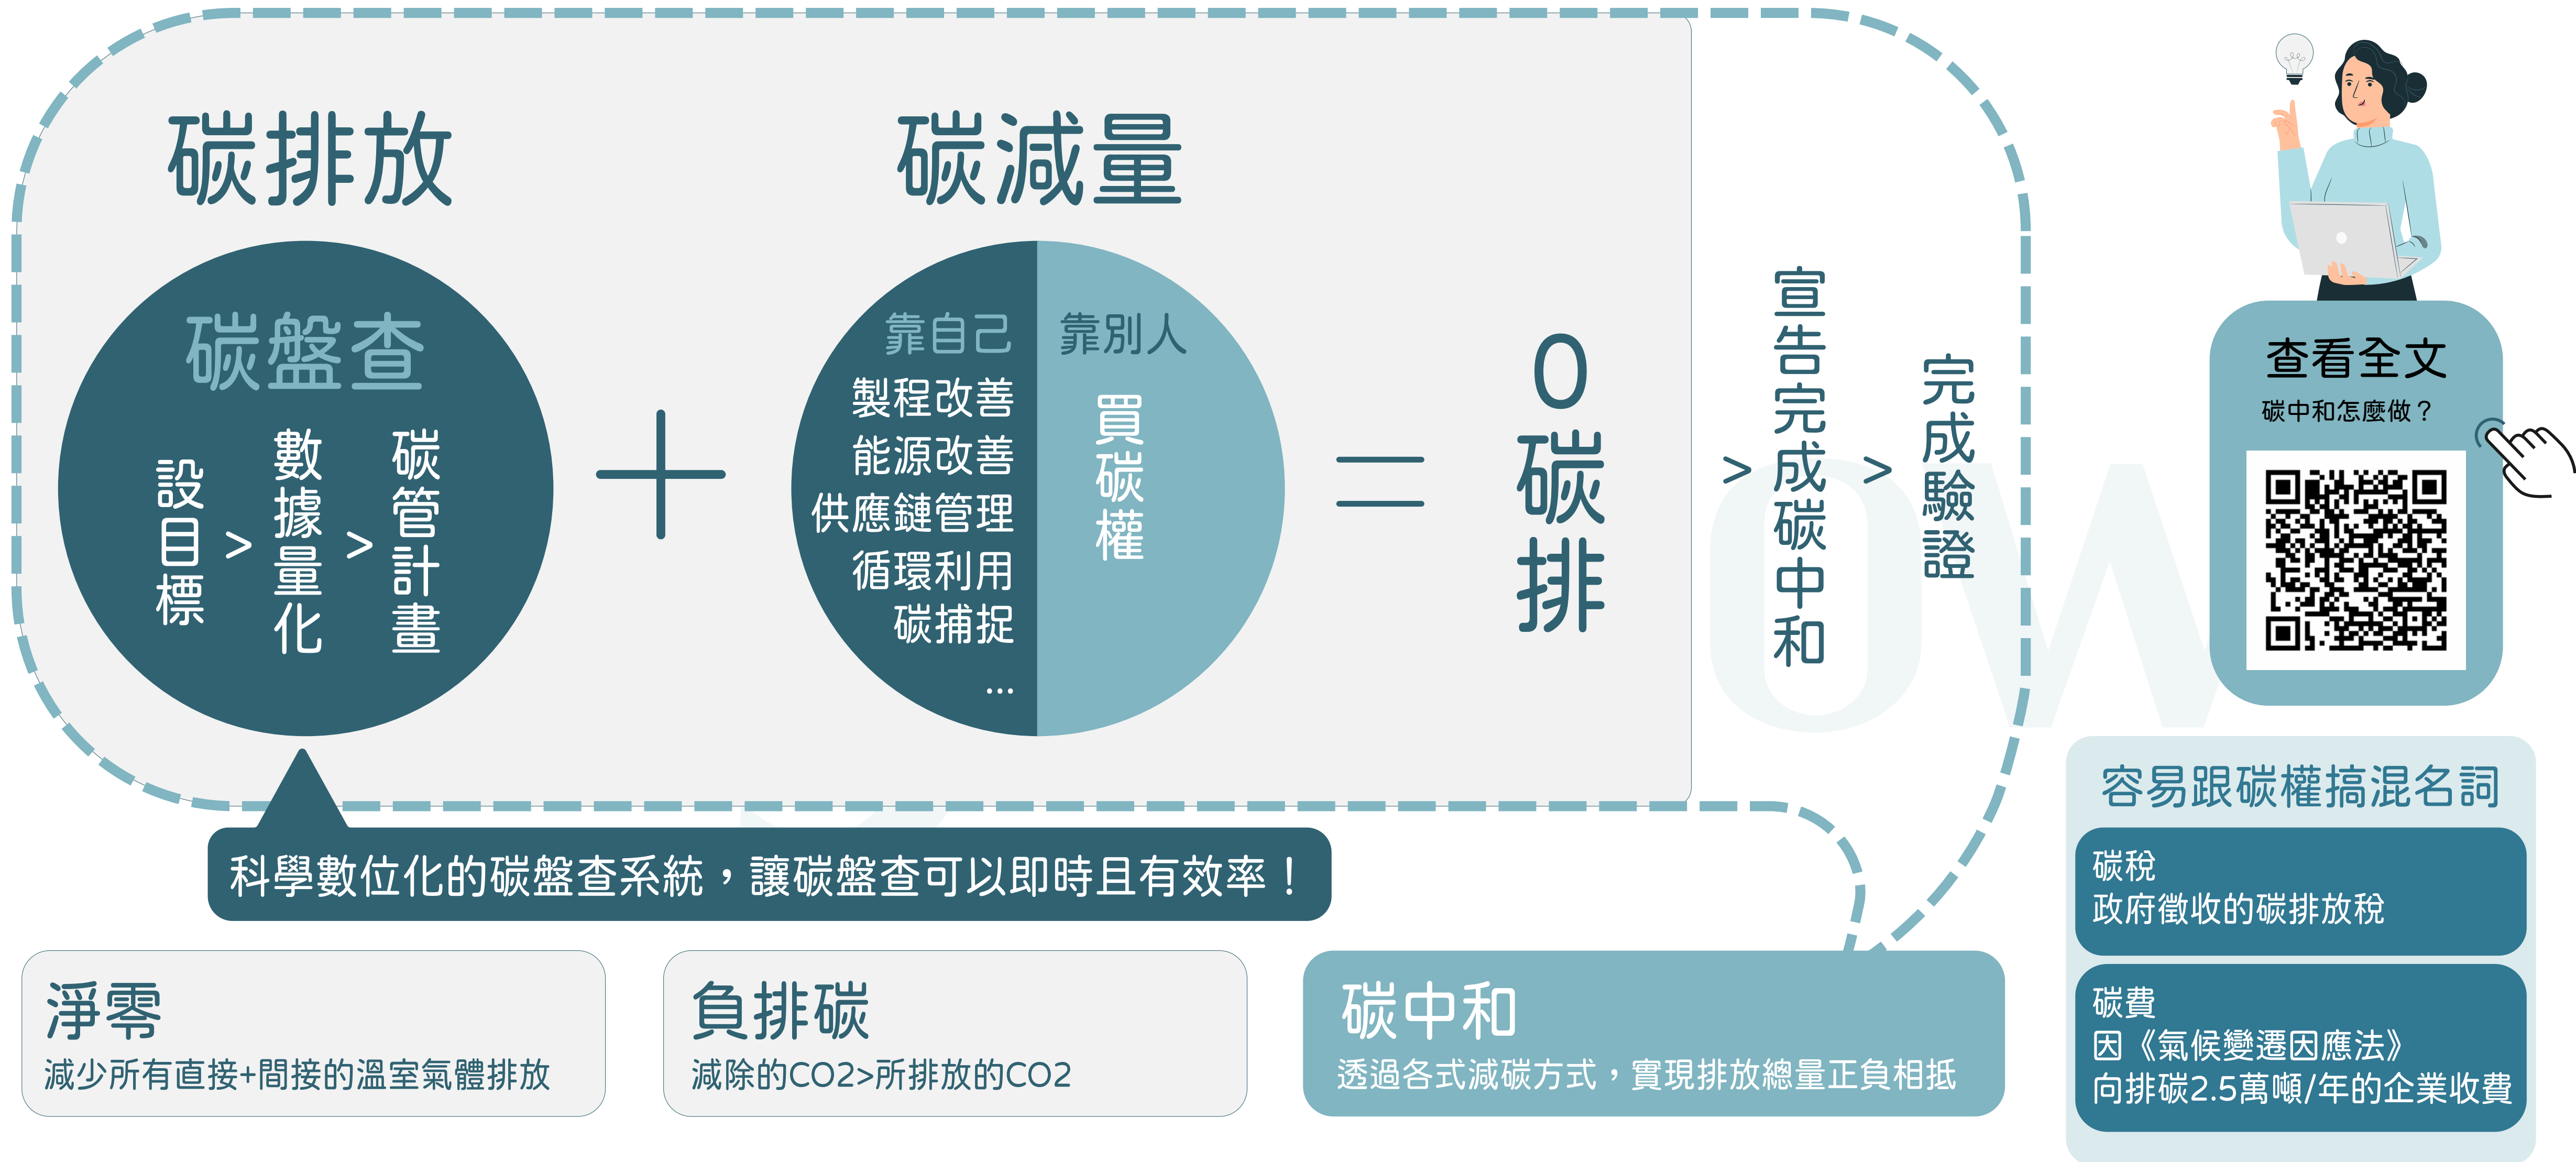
碳排放

碳盤查

設目標 > 數據量化 > 碳管計畫

+

碳減量

靠自己

製程改善
能源改善
供應鏈管理
循環利用
碳捕捉
...

靠別人

買碳權

=

0碳排

> 宣告完成碳中和 > 完成驗證

科學數位化的碳盤查系統，讓碳盤查可以即時且有效率！

淨零
減少所有直接+間接的溫室氣體排放

負排碳
減除的CO2>所排放的CO2

碳中和
透過各式減碳方式，實現排放總量正負相抵

查看全文
碳中和怎麼做？

容易跟碳權搞混名詞

碳稅
政府徵收的碳排放稅

碳費
因《氣候變遷因應法》
向排碳2.5萬噸/年的企業收費